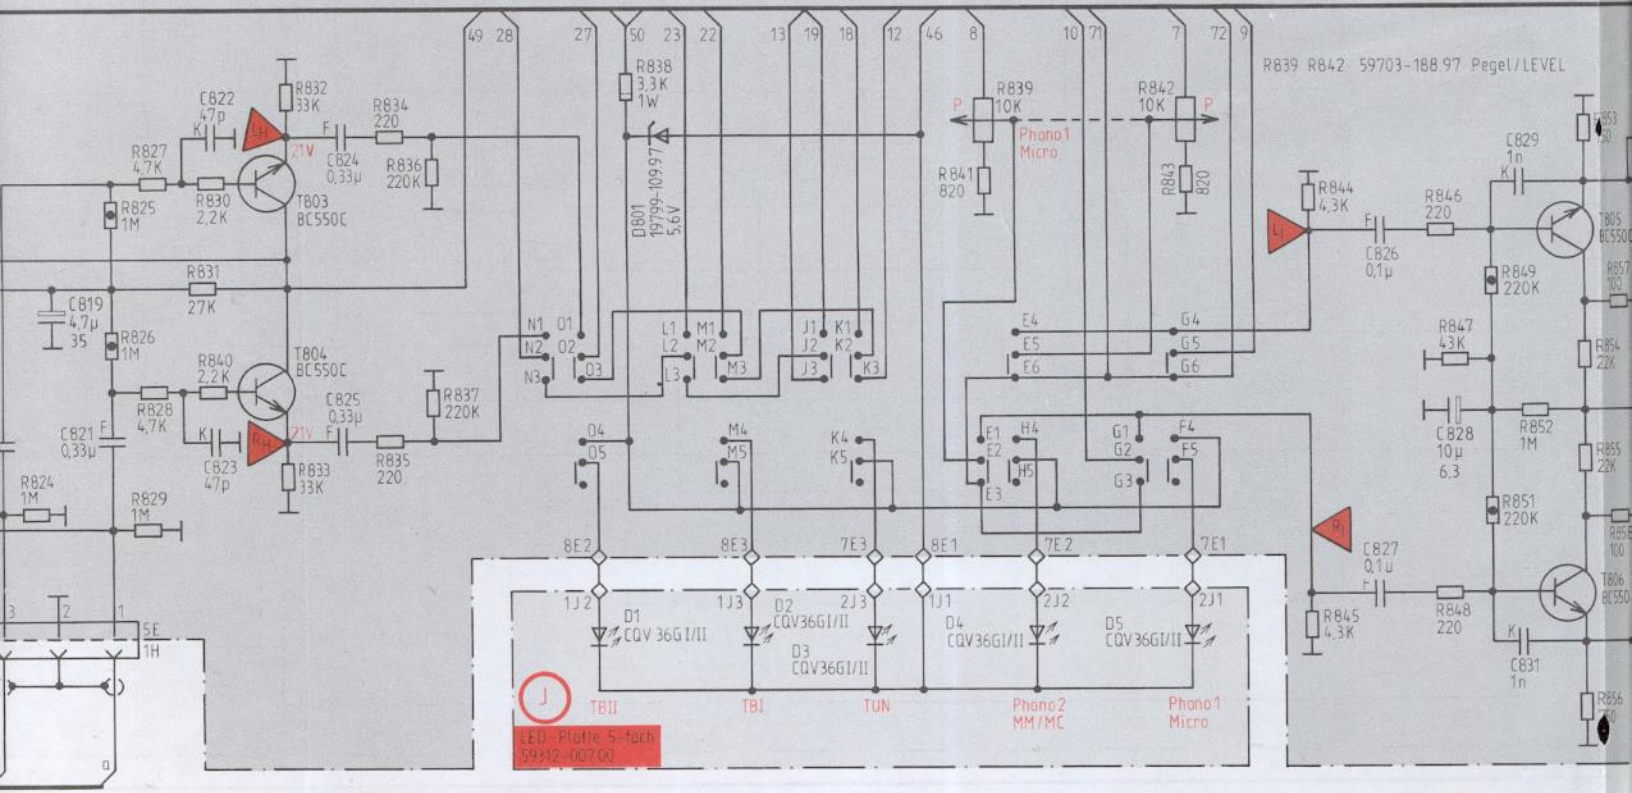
49 28 27 50 23 22 13 19 18 12 46 8 10 71 7 72 9

R839 R842 59703-188.97 Pegel/LEVEL

R832 33K
C822 47p
R834 220
R827 4,7K
R830 2,2K
21V
C824 0,33µ
R836 220K
R825 1M
T803 BC550C
R838 3,3K 1W
D801 19799-109.97 5,6V
R839 10K
R842 10K
P
P
Phono1 Micro
R841 820
R843 820
R844 4,3K
C829 1n
R846 220
C826 0,1µ
T805 BC550C
R849 220K
R853 150
R857 100
R831 27K
C819 4,7µ 35
R826 1M
R840 2,2K
T804 BC550C
R828 4,7K
C825 0,33µ
21V
R837 220K
C821 0,33µ
C823 47p
R833 33K
R835 220
R824 1M
R829 1M
N1 O1 N2 O2 N3 O3
L1 M1 L2 M2 L3 M3
J1 K1 J2 K2 J3 K3
E4 G4 E5 G5 E6 G6
R847 43K
R854 22K
C828 10µ 6,3
R852 1M
R855 22K
O4 O5
M4 M5
K4 K5
E1 E2 E3
H4 H5
G1 G2 G3
F4 F5
R851 220K
R856 100
C827 0,1µ
R845 4,3K
R848 220
T806 BC550C
C831 1n
R856 10
3 2 1
5E 1H
8E2 8E3 7E3 8E1 7E2 7E1
1J2 1J3 2J3 1J1 2J2 2J1
D1 CQV 36GI/II
D2 CQV36GI/II
D3 CQV36GI/II
D4 CQV36GI/II
D5 CQV36GI/II
J
TBII TBI TUN Phono2 MM/MC Phono1 Micro
LED-Platte 5-fach 59312-007.00